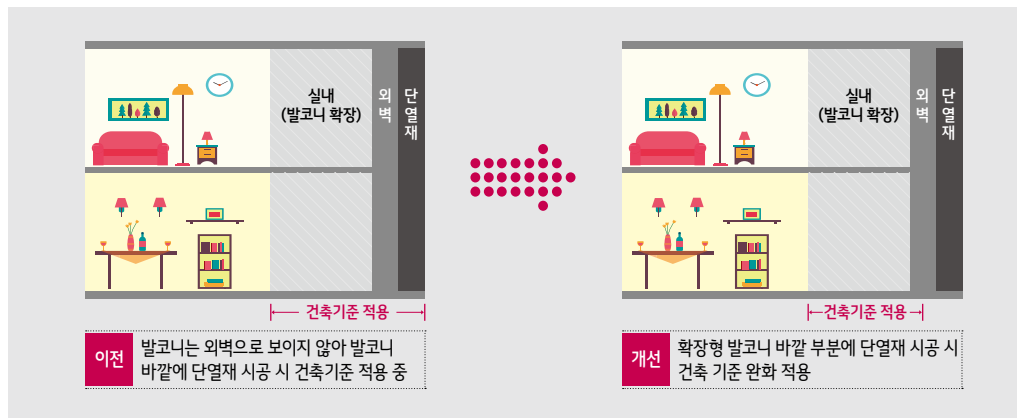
실내
(발코니 확장)

외벽

단열재

건축기준 적용

이전

발코니는 외벽으로 보이지 않아 발코니 바깥에 단열재 시공 시 건축기준 적용 중

실내
(발코니 확장)

외벽

단열재

건축기준 적용

개선

확장형 발코니 바깥 부분에 단열재 시공 시 건축 기준 완화 적용